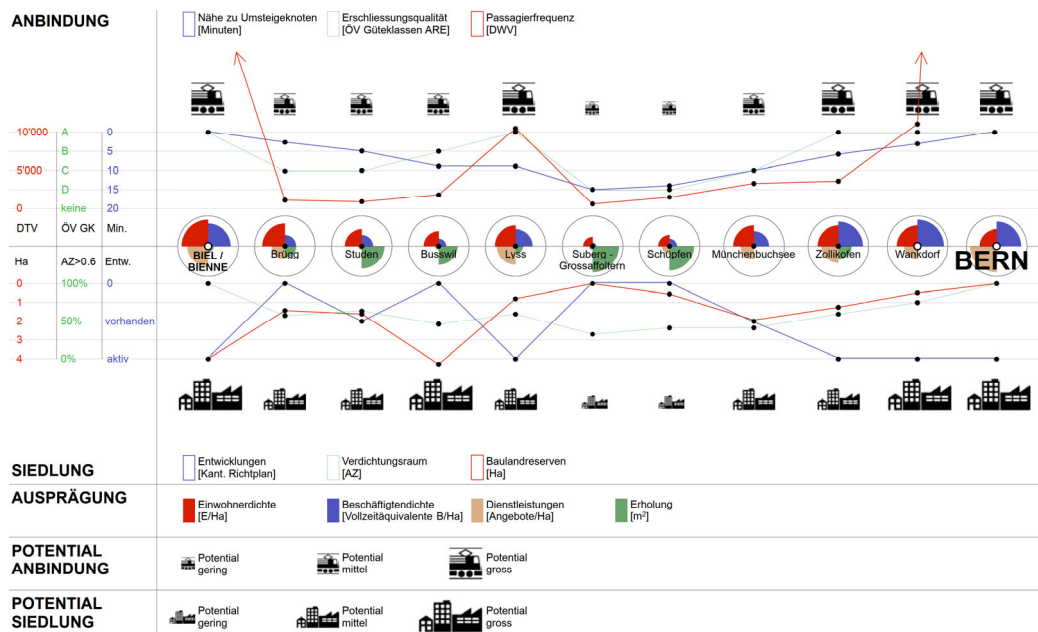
ANBINDUNG

Nähe zu Umsteigeknoten [Minuten]

Erschliessungsqualität [ÖV Güteklassen ARE]

Passagierfrequenz [DWV]

| 10'000 | A | 0 |
|---|---|---|
| | B | 5 |
| 5'000 | C | 10 |
| | D | 15 |
| 0 | keine | 20 |
| DTV | ÖV GK | Min. |

BIEL / BIENNE

Brügg

Studen

Busswil

Lyss

Suberg - Grossaffoltern

Schüpfen

Münchenbuchsee

Zollikofen

Wankdorf

BERN

| Ha | AZ>0.6 | Entw. |
|---|---|---|
| 0 | 100% | 0 |
| 1 | | |
| 2 | 50% | vorhanden |
| 3 | | |
| 4 | 0% | aktiv |

SIEDLUNG

Entwicklungen [Kant. Richtplan]

Verdichtungsraum [AZ]

Baulandreserven [Ha]

AUSPRÄGUNG

Einwohnerdichte [E/Ha]

Beschäftigtendichte [Vollzeitäquivalente B/Ha]

Dienstleistungen [Angebote/Ha]

Erholung [m²]

POTENTIAL ANBINDUNG

Potential gering

Potential mittel

Potential gross

POTENTIAL SIEDLUNG

Potential gering

Potential mittel

Potential gross